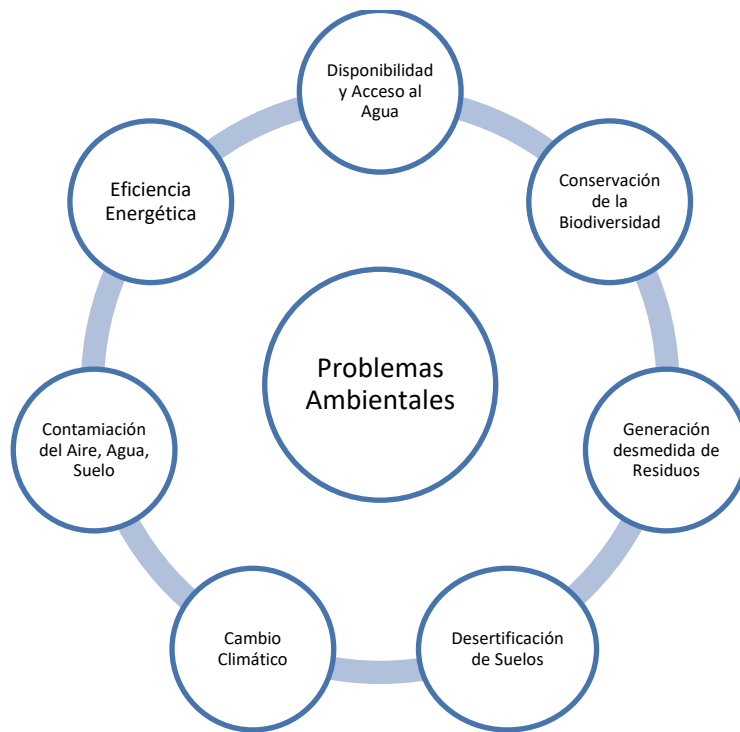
Disponibilidad y Acceso al Agua

Conservación de la Biodiversidad

Generación desmedida de Residuos

Desertificación de Suelos

Cambio Climático

Contamiación del Aire, Agua, Suelo

Eficiencia Energética

Problemas Ambientales